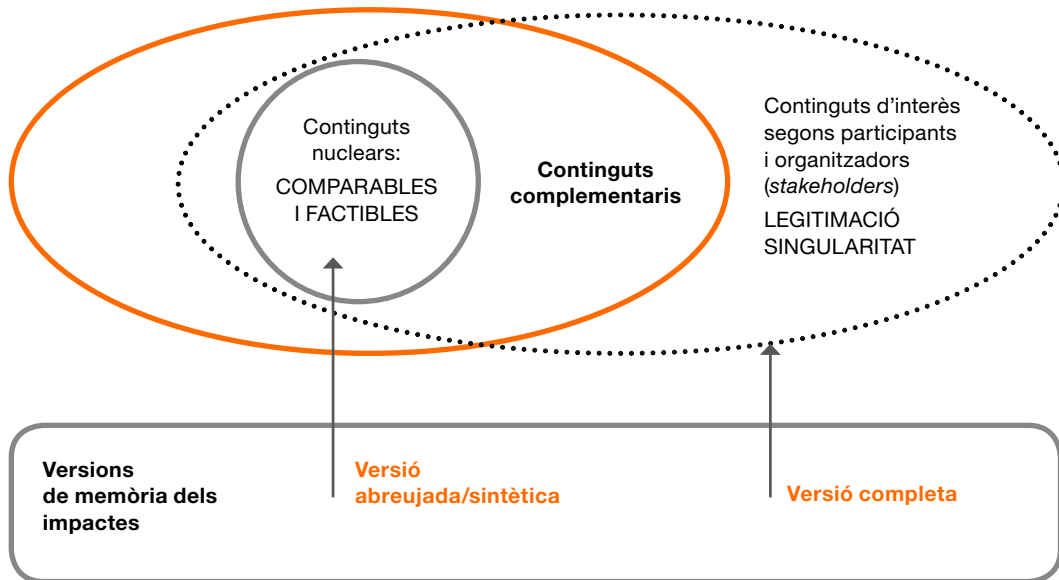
Continguts nuclears:
COMPARABLES I FACTIBLES

Continguts complementaris

Continguts d'interès segons participants i organitzadors (stakeholders)
LEGITIMACIÓ
SINGULARITAT

Versions de memòria dels impactes

Versió abreujada/sintètica

Versió completa